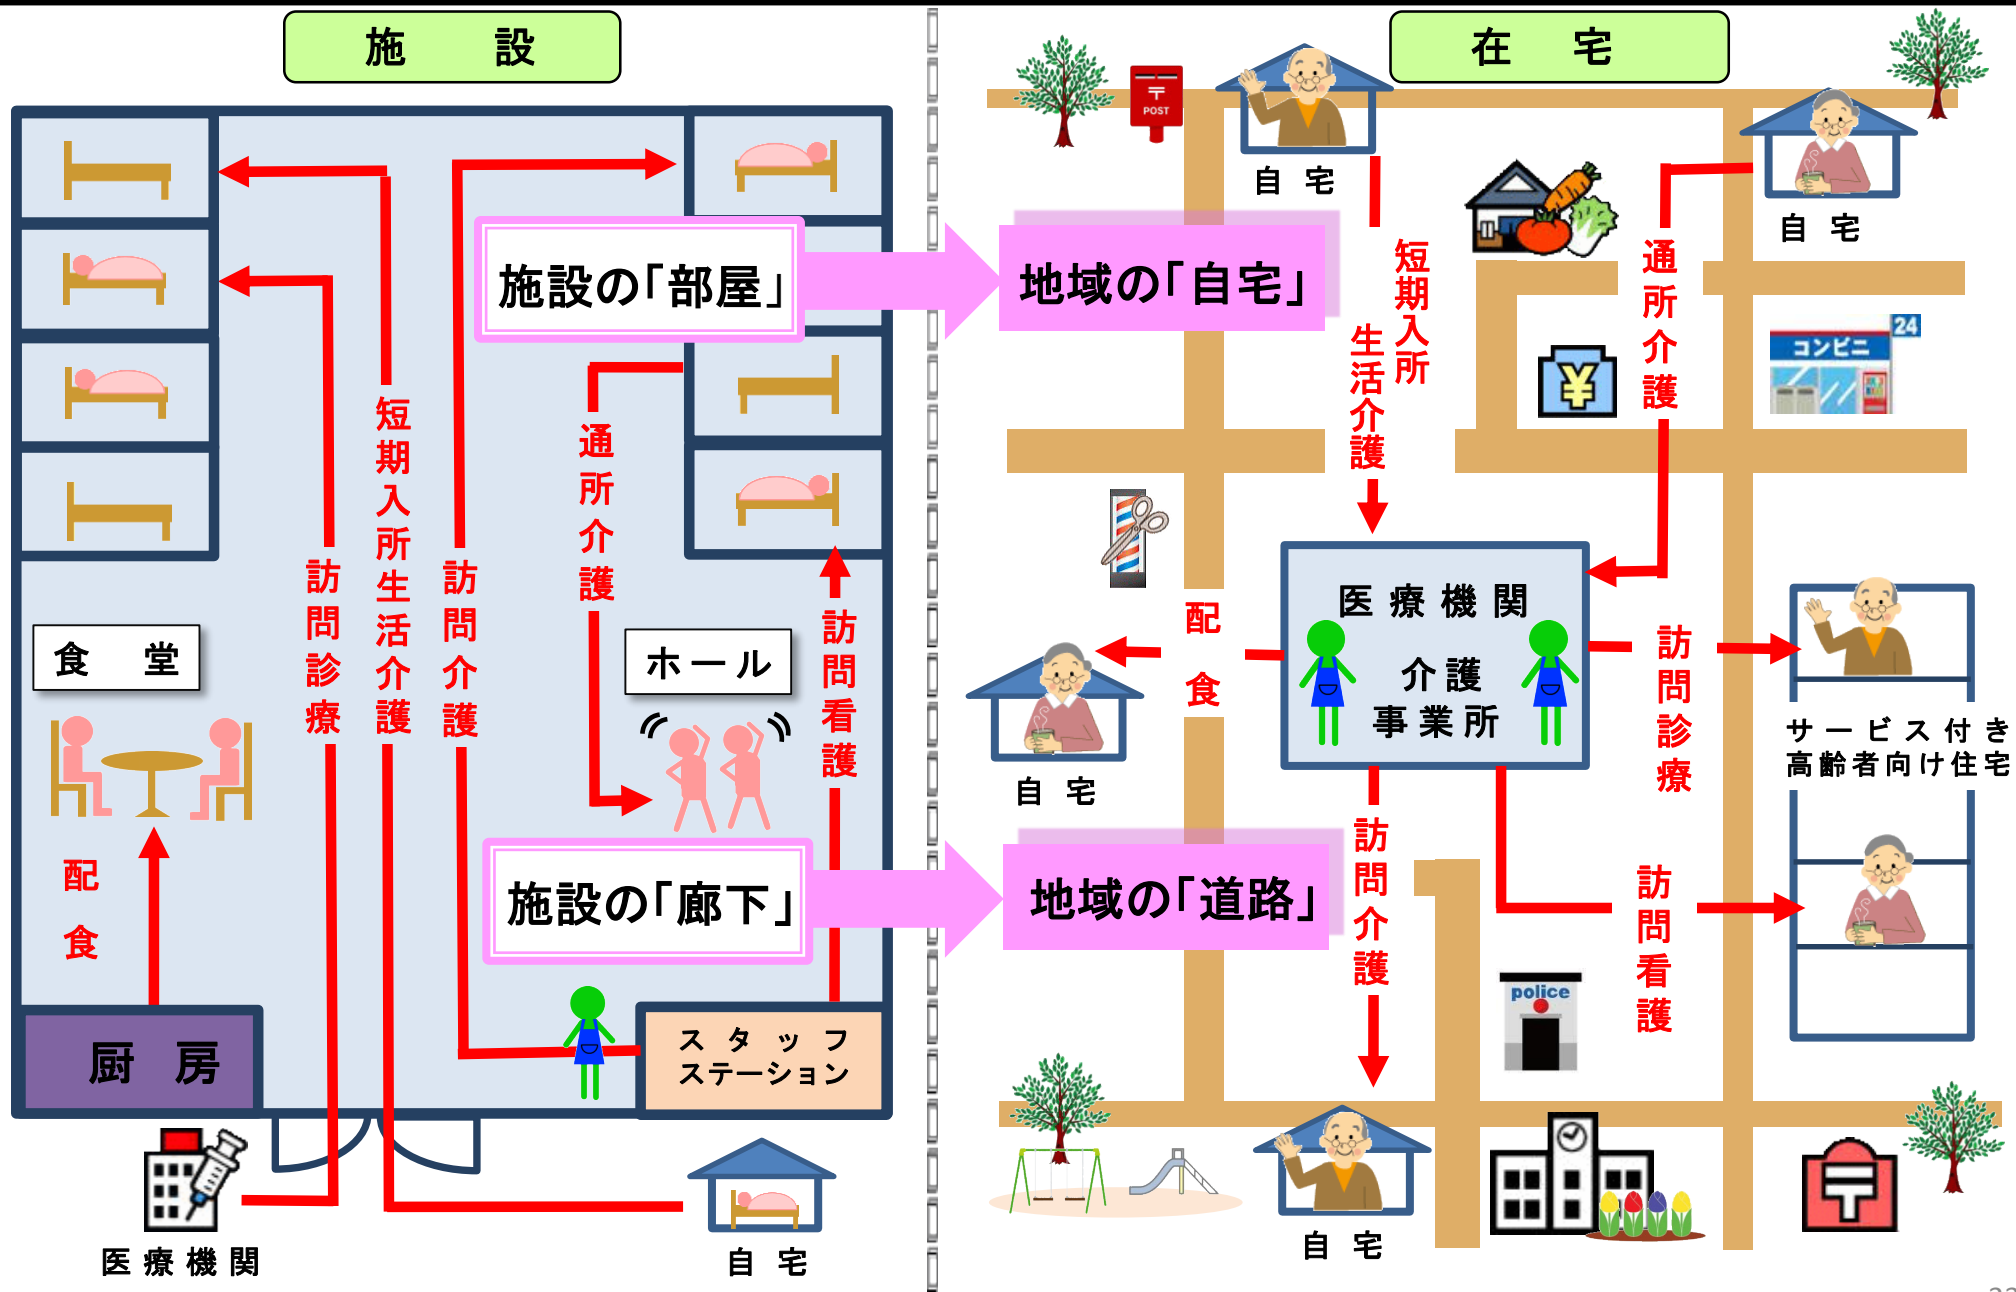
施　設

施設の「部屋」

短期入所生活介護

訪問診療

訪問介護

通所介護

訪問看護

食　堂

ホール

配食

施設の「廊下」

厨　房

スタッフステーション

医療機関

自宅

在　宅

POST

自宅

短期入所生活介護

通所介護

自宅

地域の「自宅」

24

コンビニ

医療機関

介護事業所

配食

自宅

訪問診療

サービス付き高齢者向け住宅

地域の「道路」

訪問介護

訪問看護

police

自宅